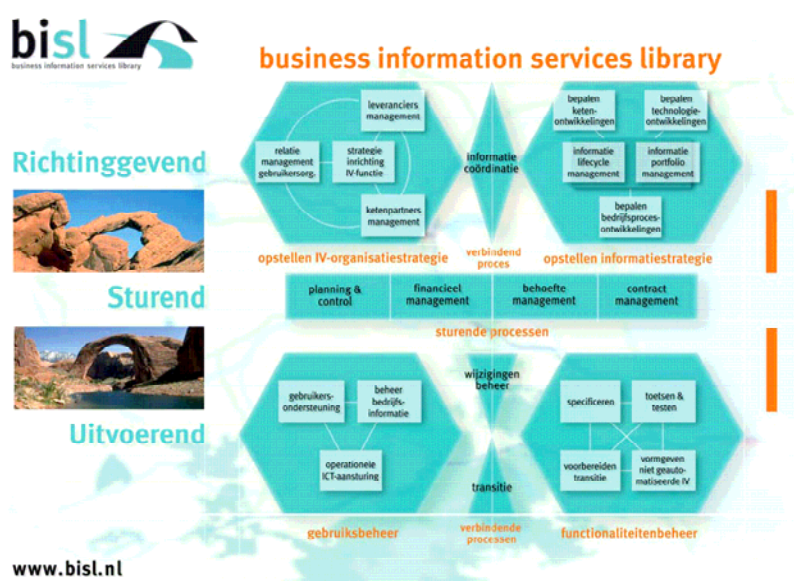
bisl
business information services library

business information services library

Richtinggevend

Sturend

Uitvoerend

leveranciers management

relatie management gebruikersorg.

strategie inrichting IV-functie

ketenpartners management

opstellen IV-organisatiestrategie

informatie coördinatie

verbindend proces

bepalen keten-ontwikkelingen

bepalen technologie-ontwikkelingen

informatie lifecycle management

informatie portfolio management

bepalen bedrijfsproces-ontwikkelingen

opstellen informatiestrategie

planning & control

financieel management

behoefte management

contract management

sturende processen

gebruikers-ondersteuning

beheer bedrijfs-informatie

operationele ICT-aansturing

gebruiksbeheer

wijzigingen beheer

transitie

verbindende processen

specificeren

toetsen & testen

voorbereiden transitie

vormgeven niet geautomatiseerde IV

functionaliteitenbeheer

www.bisl.nl